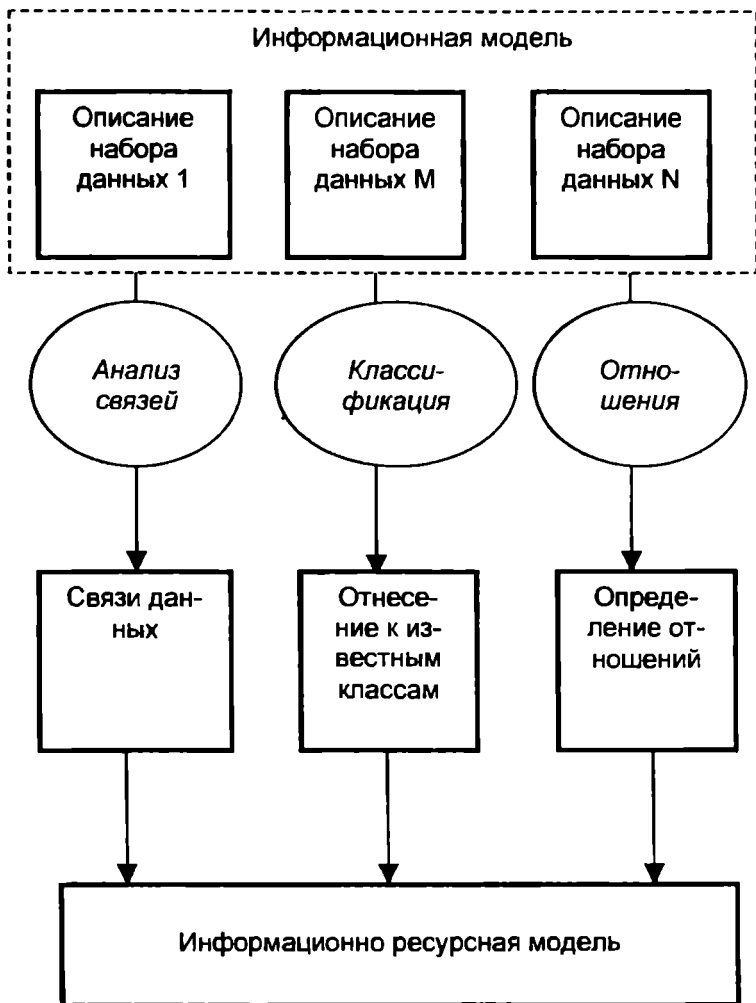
Информационная модель

Описание набора данных 1

Описание набора данных M

Описание набора данных N

Анализ связей

Классификация

Отношения

Связи данных

Отнесение к известным классам

Определение отношений

Информационно ресурсная модель